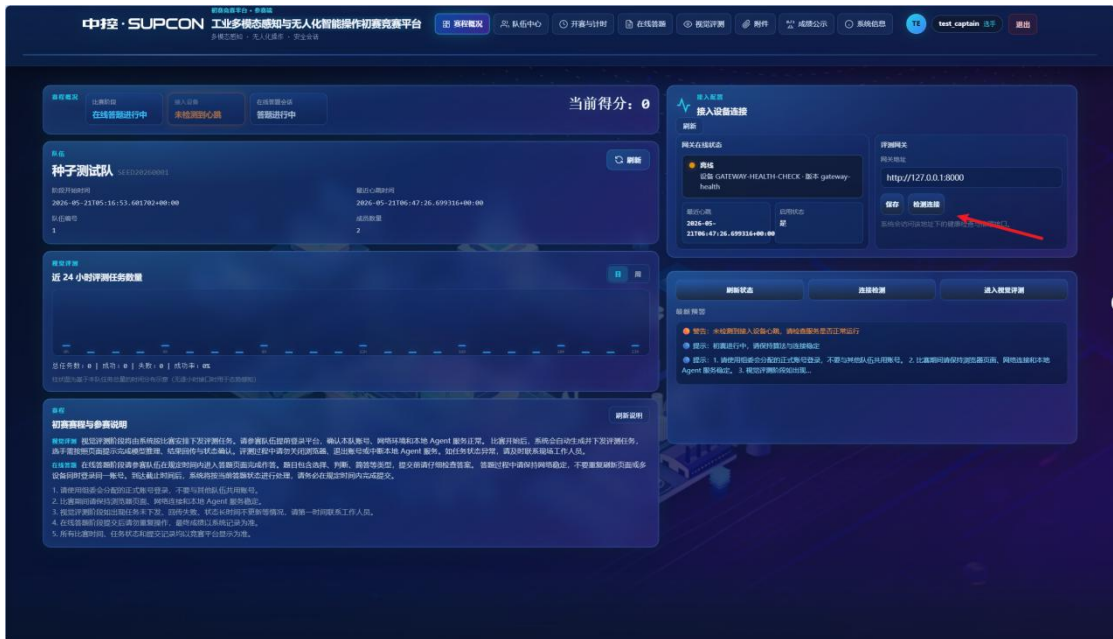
中控·SUPCON 工业多模态感知与无人化智能操作初赛竞赛平台
多模态感知 · 无人化操作 · 安全合规

赛程概况 | 队伍中心 | 开赛与计时 | 在线答题 | 视觉评测 | 附件 | 成绩公示 | 系统信息 | TE test_captain 选手 | 退出

赛程概况
比赛阶段 在线答题进行中
接入设备 未检测到心跳
在线答题会话 答题进行中

当前得分：0

队伍
种子测试队 SEED20260001
刷新
队伍开始时间 2026-05-21T05:16:53.601702+00:00
最近心跳时间 2026-05-21T06:47:26.699316+00:00
队伍编号 1
成员数量 2

视觉评测
近 24 小时评测任务数量
日 周
总任务数：0 | 成功：0 | 失败：0 | 成功率：0%

赛程
初赛赛程与参赛说明
刷新说明
视觉评测 视觉评测阶段由系统统一下发评测任务。请参赛队伍提前登录平台、确认本队账号、网络环境和本地 Agent 服务正常。比赛开始后，系统会自动生成并下发评测任务。
在线答题 在线答题阶段请参赛队伍在规定时间内进入答题页面完成作答。题目包含选择、判断、简答等类型，提交前请仔细检查答案。
1. 请使用组委会分配的正式账号登录，不要与其他队伍共用账号。
2. 比赛期间请保持浏览器页面、网络连接和本地 Agent 服务稳定。
3. 视觉评测阶段如出现任务未下发、回传失败、状态长时间不更新等情况，请第一时间联系工作人员。
4. 在线答题阶段提交后请勿重复操作，最终成绩以系统记录为准。
5. 所有比赛时间、任务状态和提交记录均以竞赛平台显示为准。

接入配置
接入设备连接
刷新
网关在线状态
离线
设备 GATEWAY-HEALTH-CHECK · 版本 gateway-health
最近心跳 2026-05-21T06:47:26.699316+00:00
启用状态 是
评测网关
网关地址
http://127.0.0.1:8000
保存 检测连接

刷新状态 | 连接检测 | 进入视觉评测
最新预警
警告：未检测到接入设备心跳，请检查服务是否正常运行
提示：初赛进行中，请保持算法与连接稳定
提示：1. 请使用组委会分配的正式账号登录，不要与其他队伍共用账号。2. 比赛期间请保持浏览器页面、网络连接和本地 Agent 服务稳定。3. 视觉评测阶段如出现...